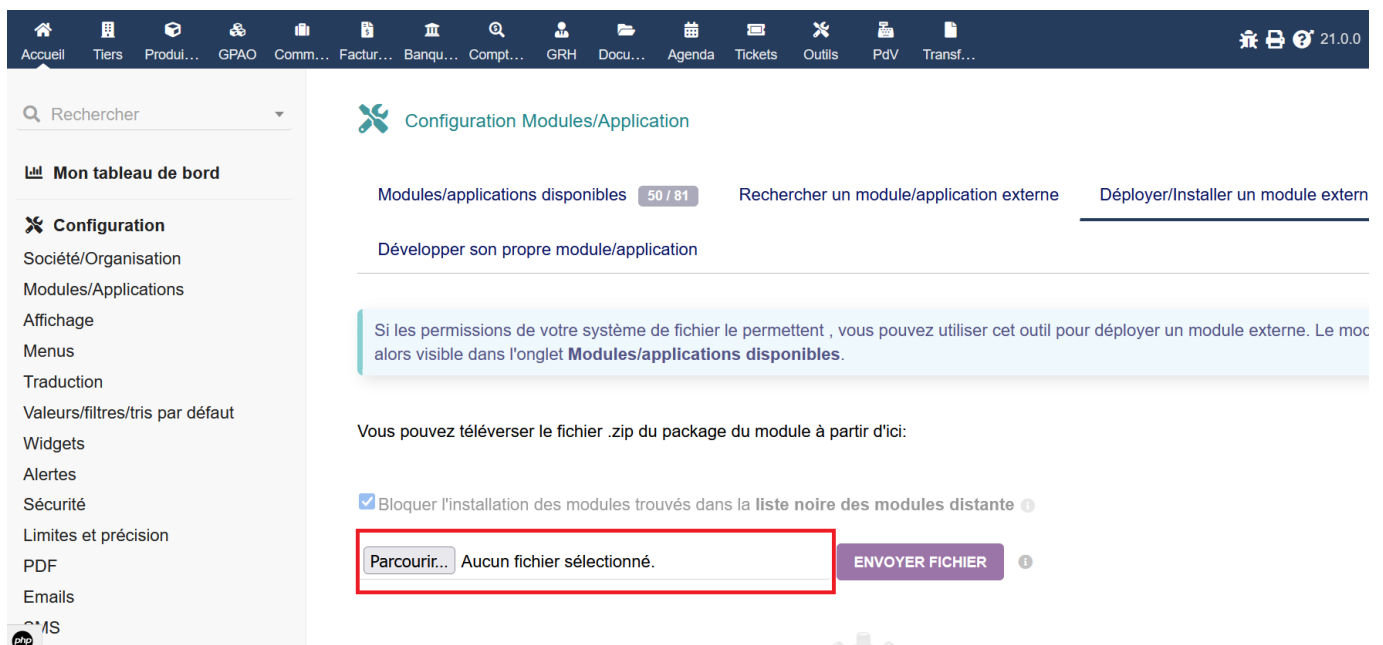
Accueil Tiers Produi… GPAO Comm… Factur… Banqu… Compt… GRH Docu… Agenda Tickets Outils PdV Transf…

21.0.0

Rechercher

Mon tableau de bord

Configuration
Société/Organisation
Modules/Applications
Affichage
Menus
Traduction
Valeurs/filtres/tris par défaut
Widgets
Alertes
Sécurité
Limites et précision
PDF
Emails
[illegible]MS

Configuration Modules/Application

Modules/applications disponibles 50 / 81 Rechercher un module/application externe Déployer/Installer un module extern

Développer son propre module/application

Si les permissions de votre système de fichier le permettent , vous pouvez utiliser cet outil pour déployer un module externe. Le moc alors visible dans l'onglet **Modules/applications disponibles**.

Vous pouvez téléverser le fichier .zip du package du module à partir d'ici:

Bloquer l'installation des modules trouvés dans la **liste noire des modules distante**

Parcourir... Aucun fichier sélectionné.

ENVOYER FICHIER